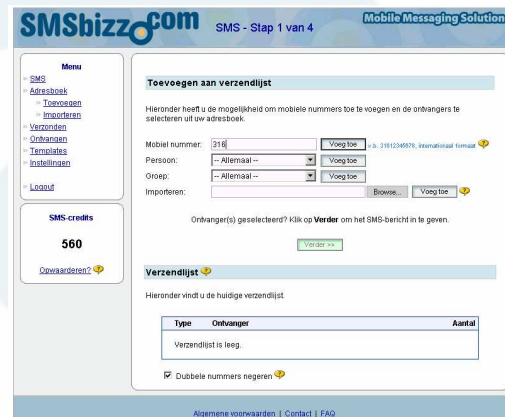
SMSbizz.com SMS - Stap 1 van 4 Mobile Messaging Solution

Menu
SMS
Adresboek
Toevoegen
Importeren
Verzonden
Ontvangen
Templates
Instellingen
Logout

SMS-credits
560
Opwaarderen?

Toevoegen aan verzendlijst

Hieronder heeft u de mogelijkheid om mobiele nummers toe te voegen en de ontvangers te selecteren uit uw adresboek.

Mobiel nummer: 316 Voeg toe b.v. 31612345678, internationaal formaat
Persoon: -- Allemaal -- Voeg toe
Groep: -- Allemaal -- Voeg toe
Importeren: Browse... Voeg toe

Ontvanger(s) geselecteerd? Klik op Verder om het SMS-bericht in te geven.

Verder >>

Verzendlijst

Hieronder vindt u de huidige verzendlijst.

| Type | Ontvanger | Aantal |
|---|---|---|
| Verzendlijst is leeg. | | |

Dubbele nummers negeren

Algemene voorwaarden | Contact | FAQ